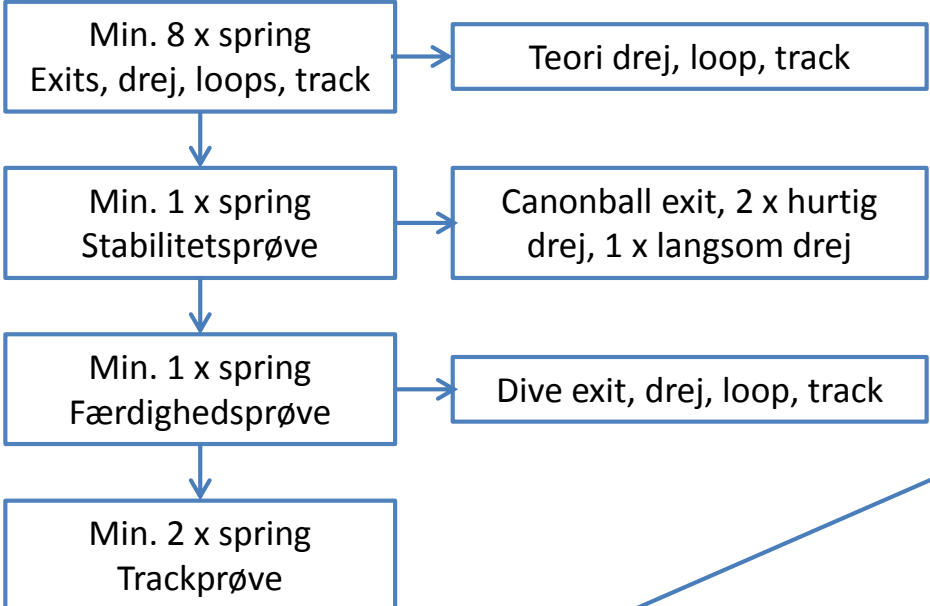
Min. 8 x spring
Exits, drej, loops, track

Teori drej, loop, track

Min. 1 x spring
Stabilitetsprøve

Canonball exit, 2 x hurtig drej, 1 x langsom drej

Min. 1 x spring
Færdighedsprøve

Dive exit, drej, loop, track

Min. 2 x spring
Trackprøve